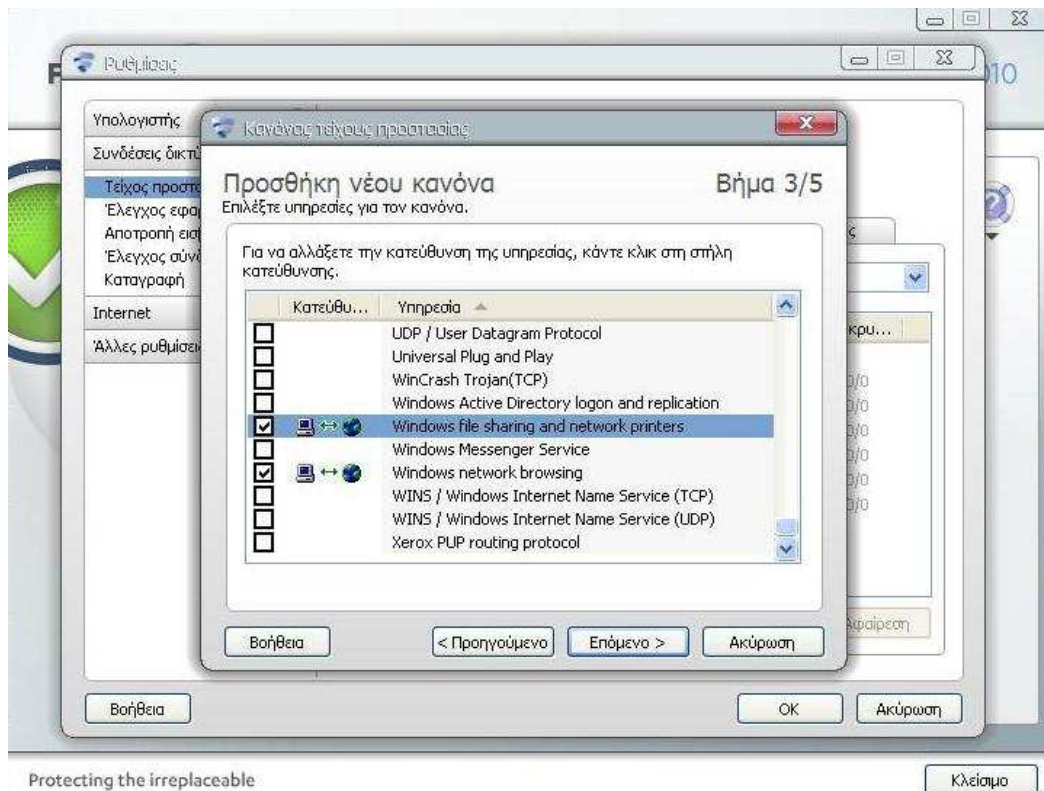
F

Ρυθμίσεις

010

Υπολογιστής
Συνδέσεις δικτύ
Τείχος προστα
Έλεγχος εφαρ
Αποτροπή εισ
Έλεγχος σύνδ
Καταγραφή
Internet
Άλλες ρυθμίσει

Κανόνας τείχους προστασίας

Προσθήκη νέου κανόνα
Επιλέξτε υπηρεσίες για τον κανόνα.

Βήμα 3/5

Για να αλλάξετε την κατεύθυνση της υπηρεσίας, κάντε κλικ στη στήλη κατεύθυνσης.

| | Κατεύθυ... | Υπηρεσία |
|---|---|---|
| ☐ | | UDP / User Datagram Protocol |
| ☐ | | Universal Plug and Play |
| ☐ | | WinCrash Trojan(TCP) |
| ☐ | | Windows Active Directory logon and replication |
| ☑ | | Windows file sharing and network printers |
| ☐ | | Windows Messenger Service |
| ☑ | | Windows network browsing |
| ☐ | | WINS / Windows Internet Name Service (TCP) |
| ☐ | | WINS / Windows Internet Name Service (UDP) |
| ☐ | | Xerox PUP routing protocol |

κρυ...
0/0
0/0
0/0
0/0
0/0
0/0

Βοήθεια
< Προηγούμενο
Επόμενο >
Ακύρωση

Αφαίρεση

Βοήθεια
OK
Ακύρωση

Protecting the irreplaceable

Κλείσιμο